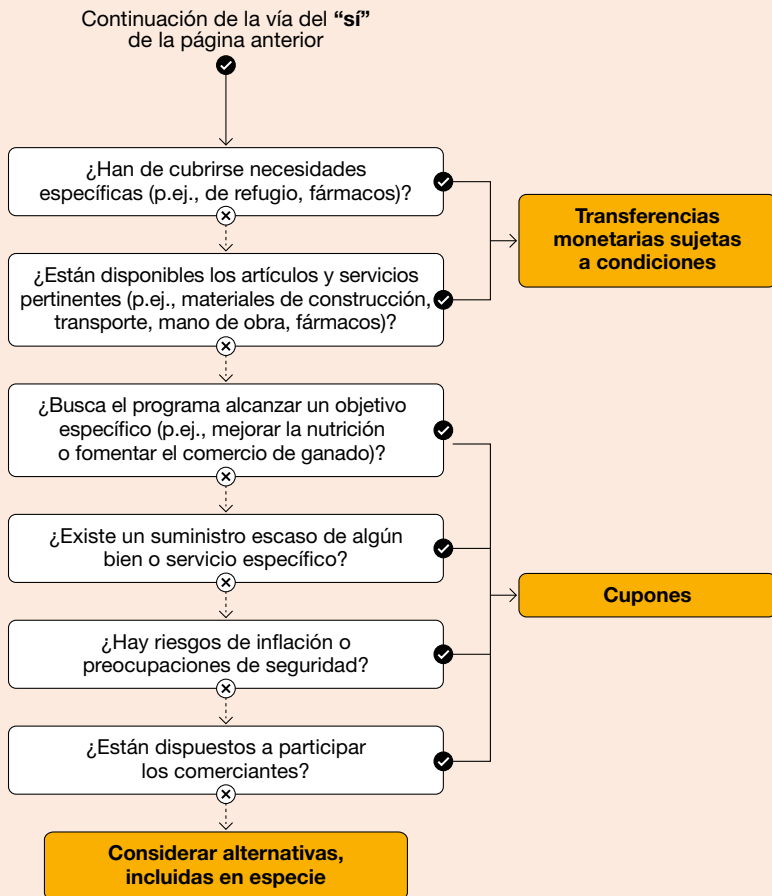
Continuación de la vía del **"sí"** de la página anterior

¿Han de cubrirse necesidades específicas (p.ej., de refugio, fármacos)?

¿Están disponibles los artículos y servicios pertinentes (p.ej., materiales de construcción, transporte, mano de obra, fármacos)?

**Transferencias monetarias sujetas a condiciones**

¿Busca el programa alcanzar un objetivo específico (p.ej., mejorar la nutrición o fomentar el comercio de ganado)?

¿Existe un suministro escaso de algún bien o servicio específico?

¿Hay riesgos de inflación o preocupaciones de seguridad?

¿Están dispuestos a participar los comerciantes?

**Cupones**

**Considerar alternativas, incluidas en especie**